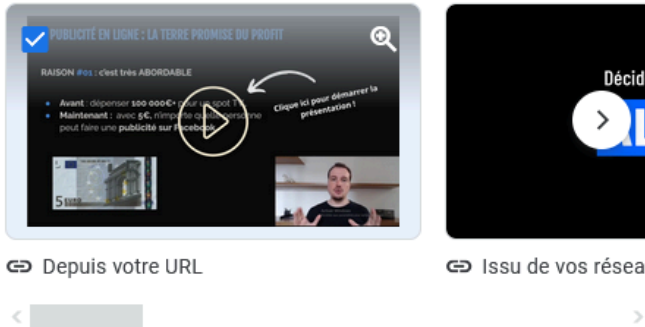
PUBLICITÉ EN LIGNE : LA TERRE PROMISE DU PROFIT

RAISON #01 : c'est très ABORDABLE

- Avant : dépenser 100 000€+ pour un spot TV
- Maintenant : avec 5€, n'importe quelle personne peut faire une publicité sur Facebook

Clique ici pour démarrer la présentation !

5 EURO

Décid

Depuis votre URL

Issu de vos résea